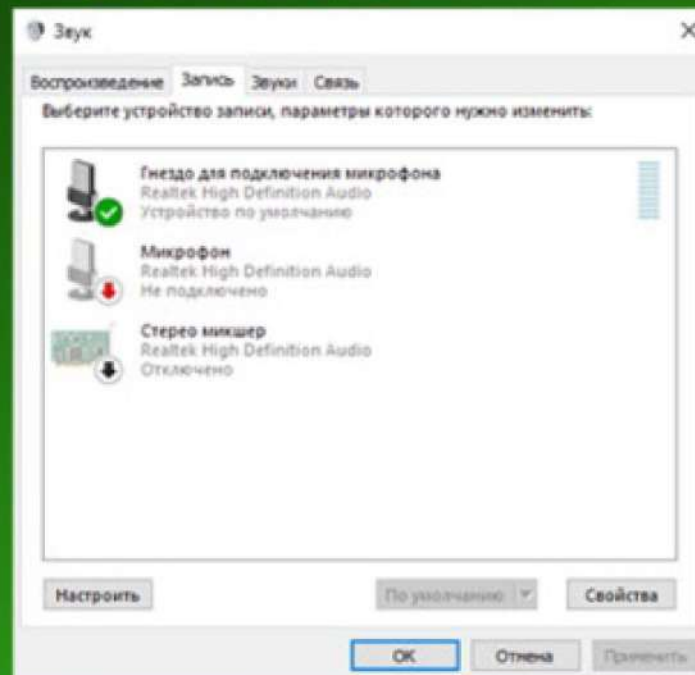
Звук

Воспроизведение Запись Звуки Связь

Выберите устройство записи, параметры которого нужно изменить:

Гнездо для подключения микрофона
Realtek High Definition Audio
Устройство по умолчанию

Микрофон
Realtek High Definition Audio
Не подключено

Стерео микшер
Realtek High Definition Audio
Отключено

Настроить

По умолчанию

Свойства

OK

Отмена

Применить